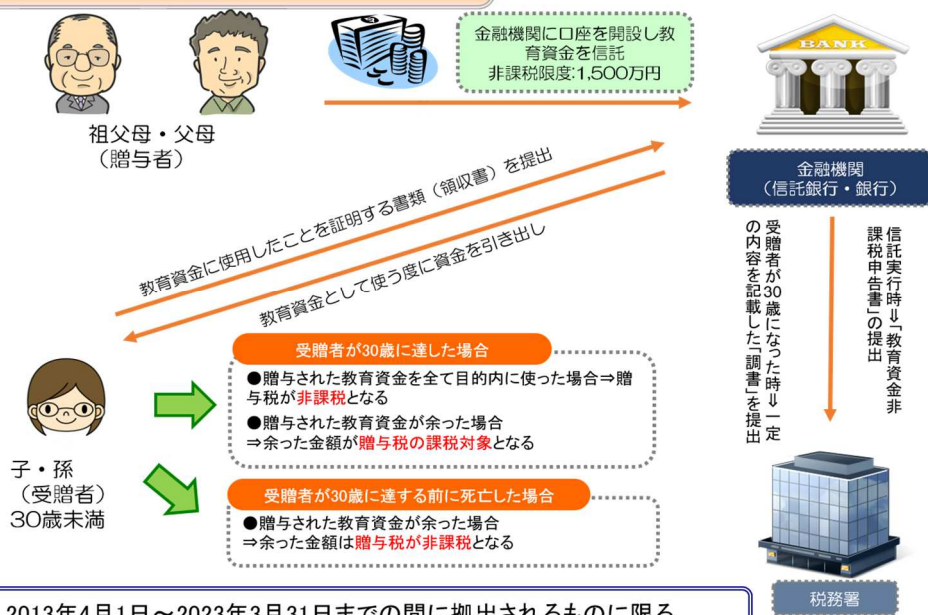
金融機関に口座を開設し教育資金を信託
非課税限度:1,500万円

BANK

祖父母・父母
（贈与者）

金融機関
（信託銀行・銀行）

教育資金に使用したことを証明する書類（領収書）を提出

教育資金として使う度に資金を引き出し

信託実行時⇒「教育資金非課税申告書」の提出

受贈者が30歳になった時⇒一定の内容を記載した「調書」を提出

受贈者が30歳に達した場合
●贈与された教育資金を全て目的内に使った場合⇒贈与税が非課税となる
●贈与された教育資金が余った場合
⇒余った金額が贈与税の課税対象となる

子・孫
（受贈者）
30歳未満

受贈者が30歳に達する前に死亡した場合
●贈与された教育資金が余った場合
⇒余った金額は贈与税が非課税となる

税務署

2013年4月1日～2023年3月31日までの間に拠出されるものに限る